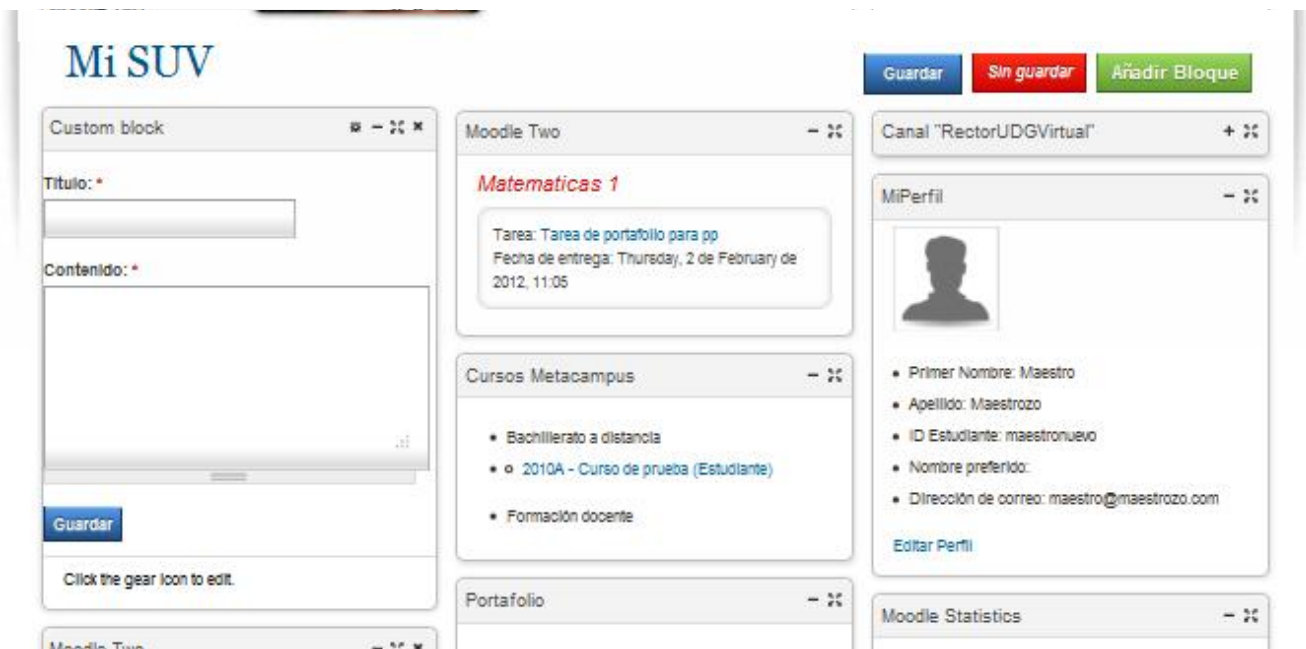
Mi SUV

Guardar Sin guardar Añadir Bloque

Custom block

Titulo: *

Contenido: *

Guardar

Click the gear icon to edit.

Moodle Two

Moodle Two

Matematicas 1

Tarea: Tarea de portafolio para pp
Fecha de entrega: Thursday, 2 de February de 2012, 11:05

Cursos Metacampus

- Bachillerato a distancia
- ○ 2010A - Curso de prueba (Estudiante)
- Formación docente

Portafolio

Canal "RectorUDGVirtual"

MiPerfil

- Primer Nombre: Maestro
- Apellido: Maestrozo
- ID Estudiante: maestronuevo
- Nombre preferido:
- Dirección de correo: maestro@maestrozo.com

Editar Perfil

Moodle Statistics